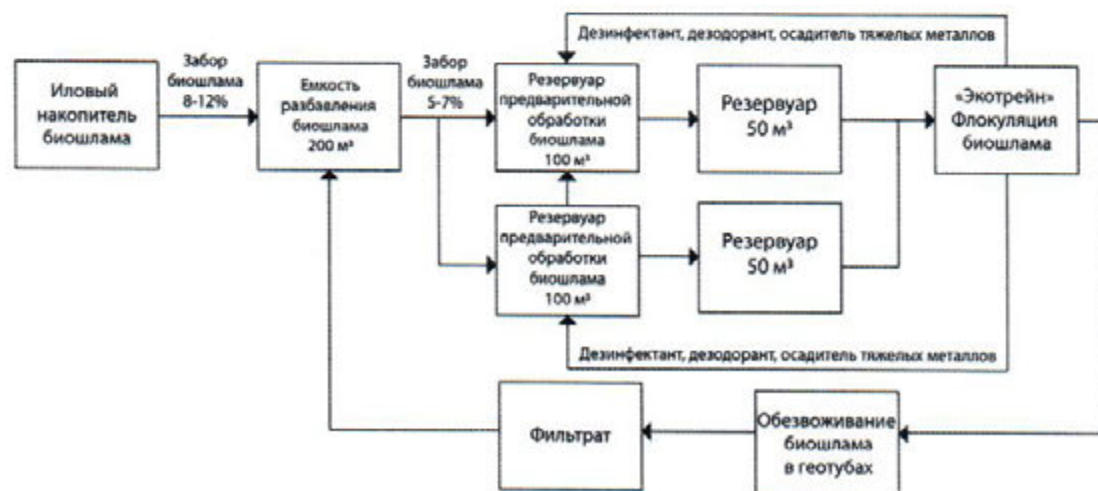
Иловый накопитель биошлама

Забор биошлама 8-12%

Емкость разбавления биошлама 200 м³

Забор биошлама 5-7%

Дезинфектант, дезодорант, осадитель тяжелых металлов

Резервуар предварительной обработки биошлама 100 м³

Резервуар 50 м³

«Экотрейн» Флокуляция биошлама

Резервуар предварительной обработки биошлама 100 м³

Резервуар 50 м³

Дезинфектант, дезодорант, осадитель тяжелых металлов

Фильтрат

Обезвоживание биошлама в геотубах